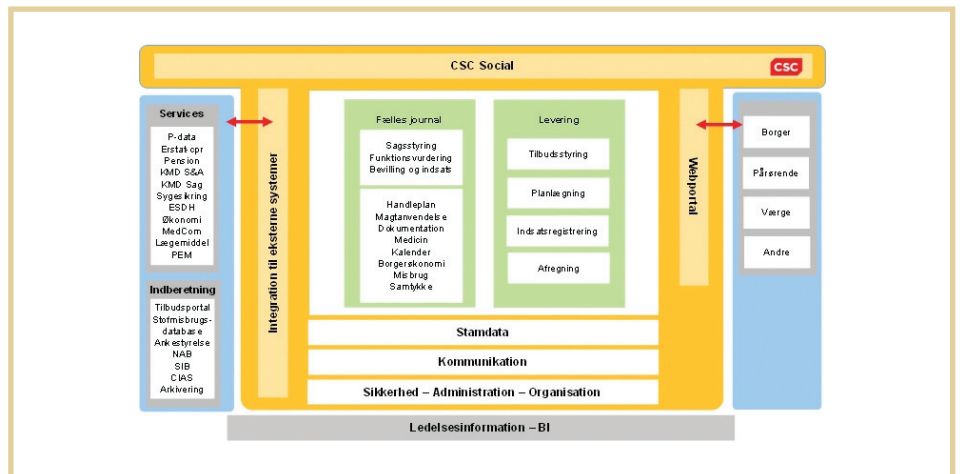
CSC Social

CSC

Services

P-data
Erstat cpr
Pension
KMD S&A
KMD Sag
Sygesikring
ESDH
Økonomi
MedCom
Lægemiddel
PEM

Indberetning

Tilbudsportal
Stofmisbrugs-database
Ankestyrelse
NAB
SIB
CIAS
Arkivering

Integration til eksterne systemer

Fælles journal

Sagsstyring
Funktionsvurdering
Bevilling og indsats

Handleplan
Magtanvendelse
Dokumentation
Medicin
Kalender
Borgerøkonomi
Misbrug
Samtykke

Levering

Tilbudsstyring

Planlægning

Indsatsregistrering

Afregning

Stamdata

Kommunikation

Sikkerhed – Administration – Organisation

Webportal

Borger

Pårørende

Værge

Andre

Ledelsesinformation – BI